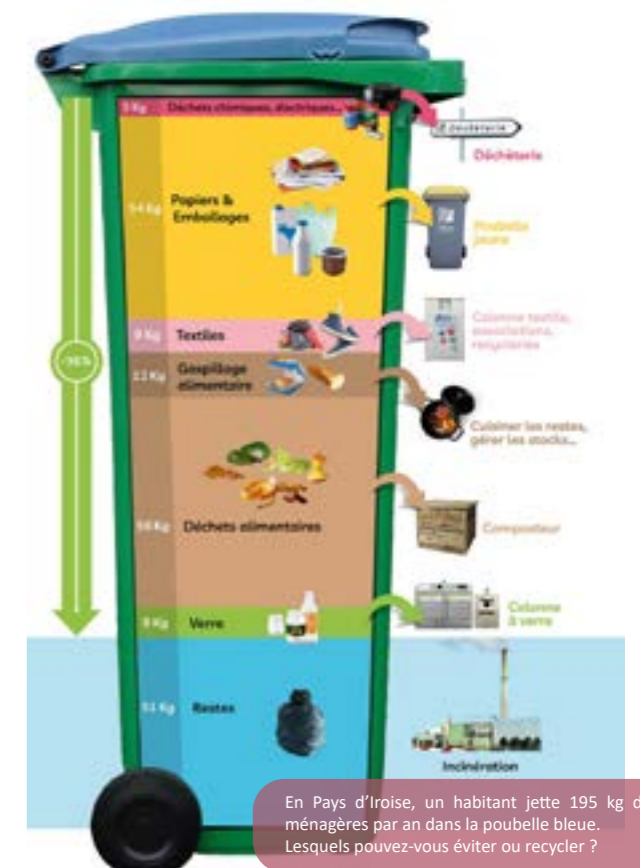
3 Kg Déchets chimiques, électriques...

Déchèterie

Déchèterie

54 Kg Papiers & Emballages

Poubelle jaune

9 Kg Textiles

Colonne textile, associations, ressourceries

-96%

13 Kg Gaspillage alimentaire

Cuisiner les restes, gérer les stocks...

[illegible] Kg Déchets alimentaires

Composteur

8 Kg Verre

Colonne à verre

51 Kg Restes

Incinération

En Pays d'Iroise, un habitant jette 195 kg d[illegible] ménagères par an dans la poubelle bleue. Lesquels pouvez-vous éviter ou recycler ?